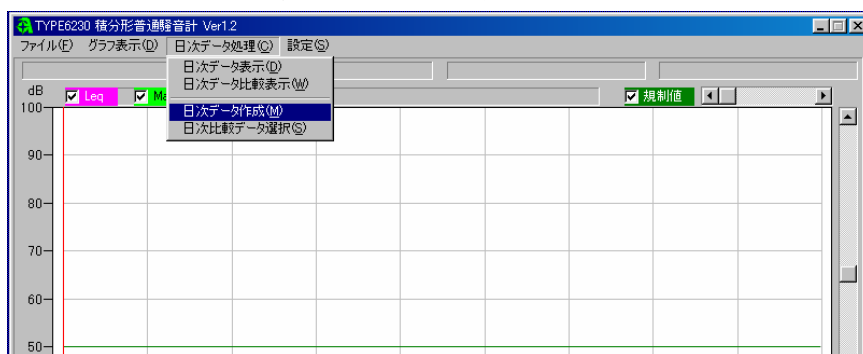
TYPE6230 積分形普通騒音計 Ver1.2

ファイル(F) グラフ表示(D) 日次データ処理(C) 設定(S)

日次データ表示(D)
日次データ比較表示(W)
日次データ作成(M)
日次比較データ選択(S)

dB
Leq
Ma
規制値

100
90
80
70
60
50